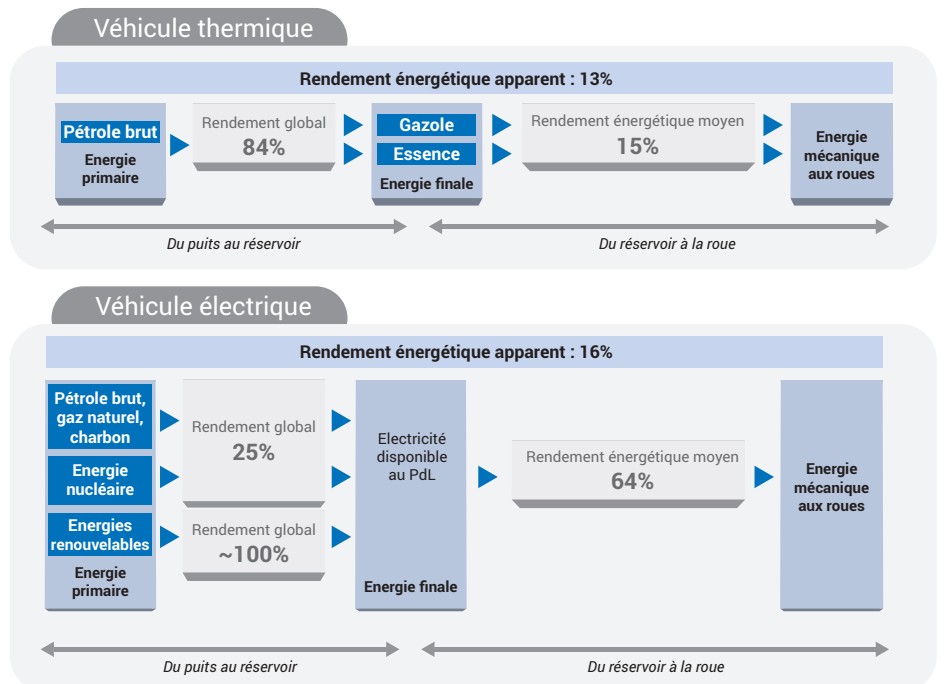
Véhicule thermique

Rendement énergétique apparent : 13%

Pétrole brut
Energie primaire

Rendement global
84%

Gazole
Essence
Energie finale

Rendement énergétique moyen
15%

Energie mécanique aux roues

Du puits au réservoir

Du réservoir à la roue

Véhicule électrique

Rendement énergétique apparent : 16%

Pétrole brut, gaz naturel, charbon

Energie nucléaire

Energies renouvelables

Energie primaire

Rendement global
25%

Rendement global
~100%

Electricité disponible au PdL

Energie finale

Rendement énergétique moyen
64%

Energie mécanique aux roues

Du puits au réservoir

Du réservoir à la roue